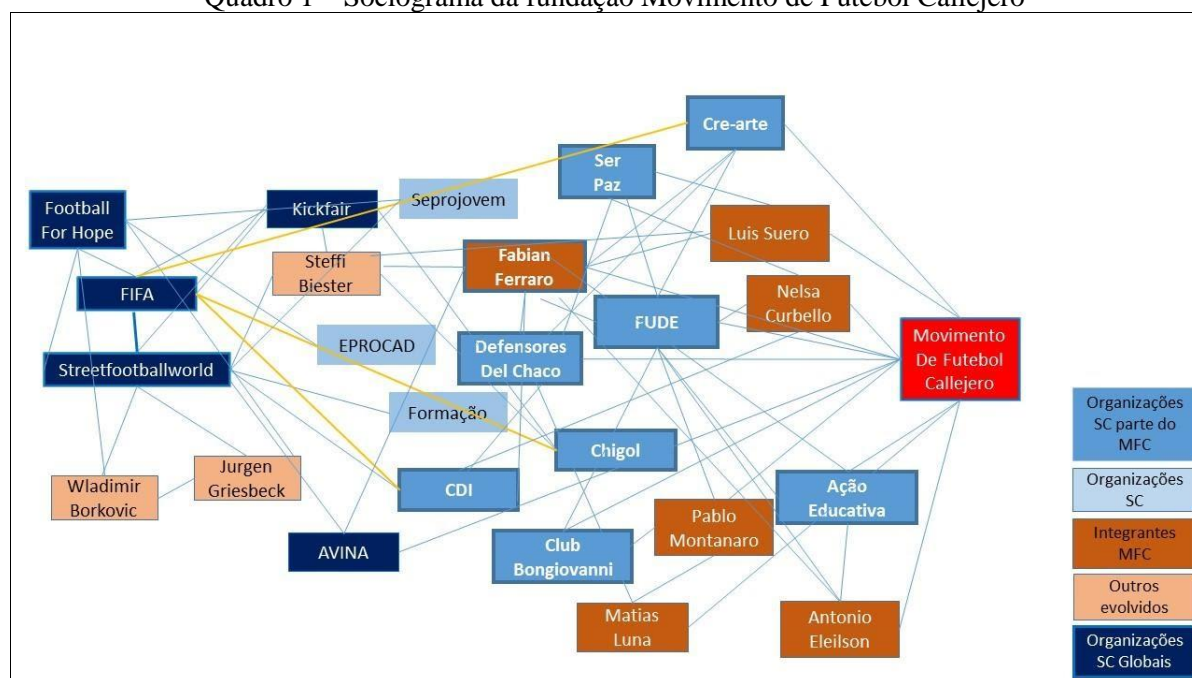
Quadro 1 – Sociograma da fundação Movimento de Futebol Callejero

Cre-arte

Ser Paz

Football For Hope

Kickfair

Seprojovem

Luis Suero

Steffi Biester

Fabian Ferraro

FIFA

Nelsa Curbello

FUDE

Movimento De Futebol Callejero

EPROCAD

Defensores Del Chaco

Streetfootballworld

Formação

Chigol

Jurgen Griesbeck

Wladimir Borkovic

CDI

Ação Educativa

Pablo Montanaro

AVINA

Club Bongiovanni

Matias Luna

Antonio Eleilson

Organizações SC parte do MFC

Organizações SC

Integrantes MFC

Outros evolvidos

Organizações SC Globais